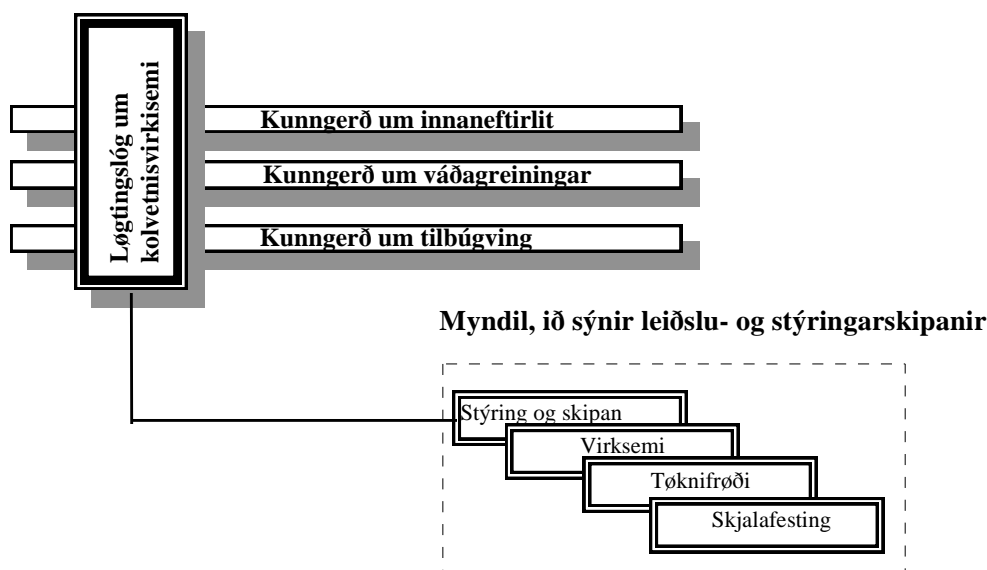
Løgtingslóg um kolvetnisvirkisemi

Kunngerð um innaneftirlit

Kunngerð um váðagreiningar

Kunngerð um tilbúgving

Myndil, ið sýnir leiðslu- og stýringarskipanir

Stýring og skipan

Virksemi

Tøknifrøði

Skjalafesting